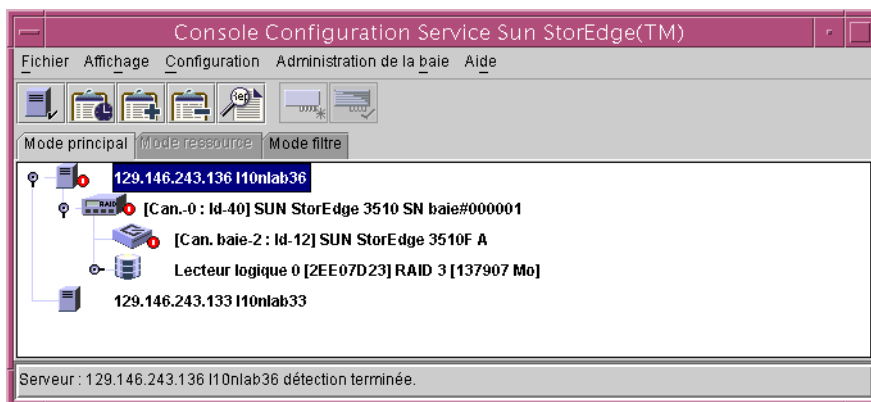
Console Configuration Service Sun StorEdge(TM)

Fichier Affichage Configuration Administration de la baie Aide

Mode principal Mode ressource Mode filtre

129.146.243.136 l10nlab36

[Can.-0 : Id-40] SUN StorEdge 3510 SN baie#000001

[Can. baie-2 : Id-12] SUN StorEdge 3510F A

Lecteur logique 0 [2EE07D23] RAID 3 [137907 Mo]

129.146.243.133 l10nlab33

Serveur : 129.146.243.136 l10nlab36 détection terminée.